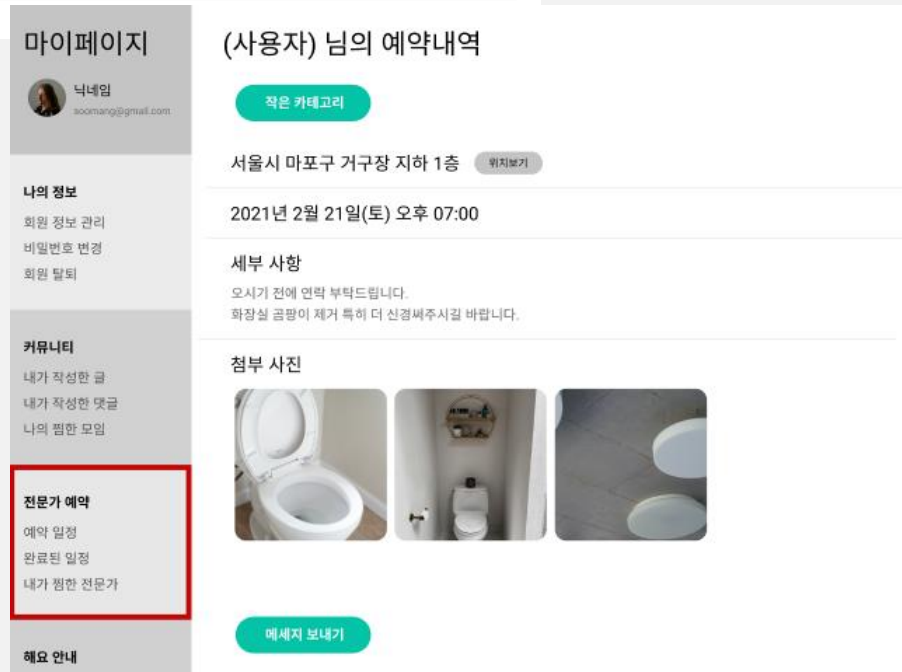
마이페이지

닉네임
soomang@gmail.com

나의 정보
회원 정보 관리
비밀번호 변경
회원 탈퇴

커뮤니티
내가 작성한 글
내가 작성한 댓글
나의 찜한 모임

전문가 예약
예약 일정
완료된 일정
내가 찜한 전문가

해요 안내

(사용자) 님의 예약내역

작은 카테고리

서울시 마포구 거구장 지하 1층 위치보기

2021년 2월 21일(토) 오후 07:00

세부 사항
오시기 전에 연락 부탁드립니다.
화장실 곰팡이 제거 특히 더 신경써주시길 바랍니다.

첨부 사진

메세지 보내기